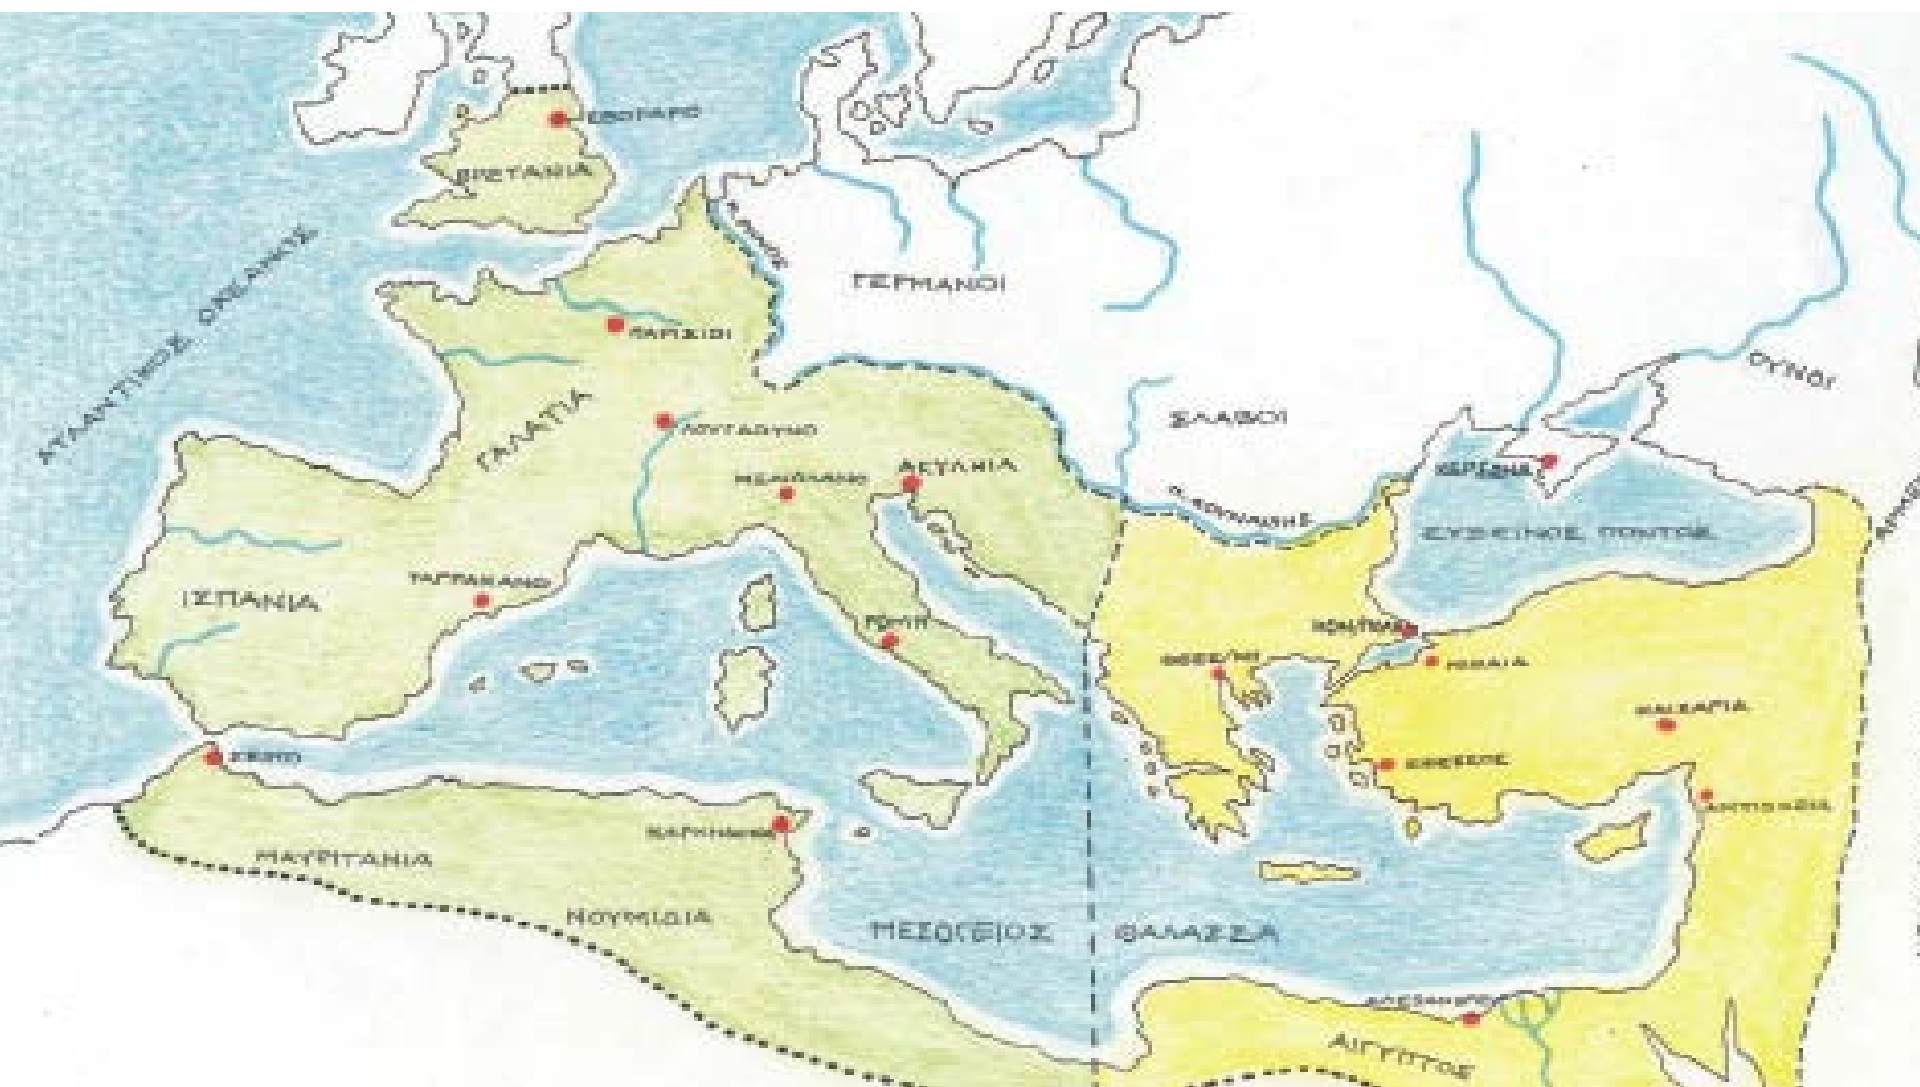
ΕΒΟΡΑΚΟ
ΒΡΕΤΑΝΙΑ
ΑΤΛΑΝΤΙΚΟΣ ΩΚΕΑΝΟΣ
Ρ. ΡΗΝΟΣ
ΓΕΡΜΑΝΟΙ
ΠΑΡΙΣΙΟΙ
ΓΑΛΑΤΙΑ
ΛΟΥΓΔΟΥΝΟ
ΜΕΔΙΟΛΑΝΟ
ΑΚΥΛΗΙΑ
ΣΛΑΒΟΙ
ΟΥΝΟΙ
ΧΕΡΣΩΝΑ
Π. ΔΟΥΝΑΒΗΣ
ΕΥΞΕΙΝΟΣ ΠΟΝΤΟΣ
ΙΣΠΑΝΙΑ
ΤΑΡΡΑΚΩΝΑ
ΡΩΜΗ
ΚΩΝ/ΠΟΛΗ
ΘΕΣ/ΝΙΚΗ
ΝΙΚΑΙΑ
ΚΑΙΣΑΡΕΙΑ
ΣΕΠΤΟ
ΕΦΕΣΟΣ
ΑΝΤΙΟΧΕΙΑ
ΚΑΡΧΗΔΟΝΑ
ΜΑΥΡΙΤΑΝΙΑ
ΝΟΥΜΙΔΙΑ
ΜΕΣΟΓΕΙΟΣ ΘΑΛΑΣΣΑ
ΑΛΕΞΑΝΔΡΕΙΑ
ΑΙΓΥΠΤΟΣ
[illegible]